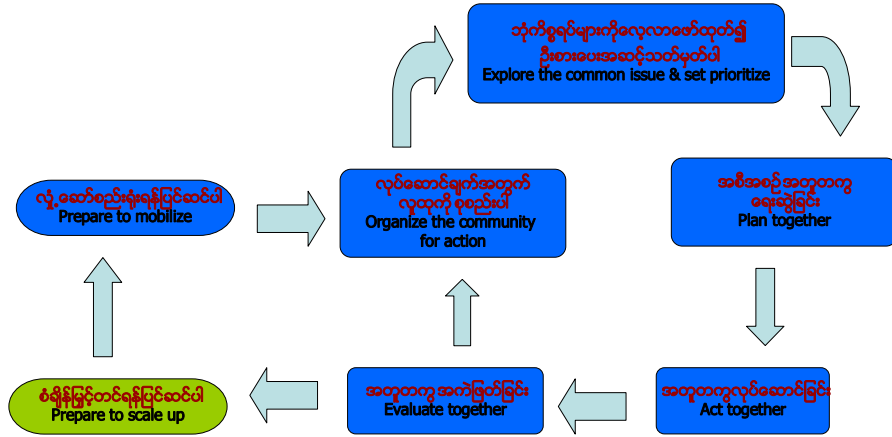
ဘုံကိစ္စရပ်များကိုလေ့လာဖော်ထုတ်၍ ဦးစားပေးအဆင့်သတ်မှတ်ပါ
Explore the common issue & set prioritize

အစီအစဉ်အတူတကွ ရေးဆွဲခြင်း
Plan together

အတူတကွလုပ်ဆောင်ခြင်း
Act together

အတူတကွအကဲဖြတ်ခြင်း
Evaluate together

စံချိန်မြှင့်တင်ရန်ပြင်ဆင်ပါ
Prepare to scale up

လှုံ့ဆော်စည်းရုံးရန်ပြင်ဆင်ပါ
Prepare to mobilize

လုပ်ဆောင်ချက်အတွက် လူထုကိုစုစည်းပါ
Organize the community for action